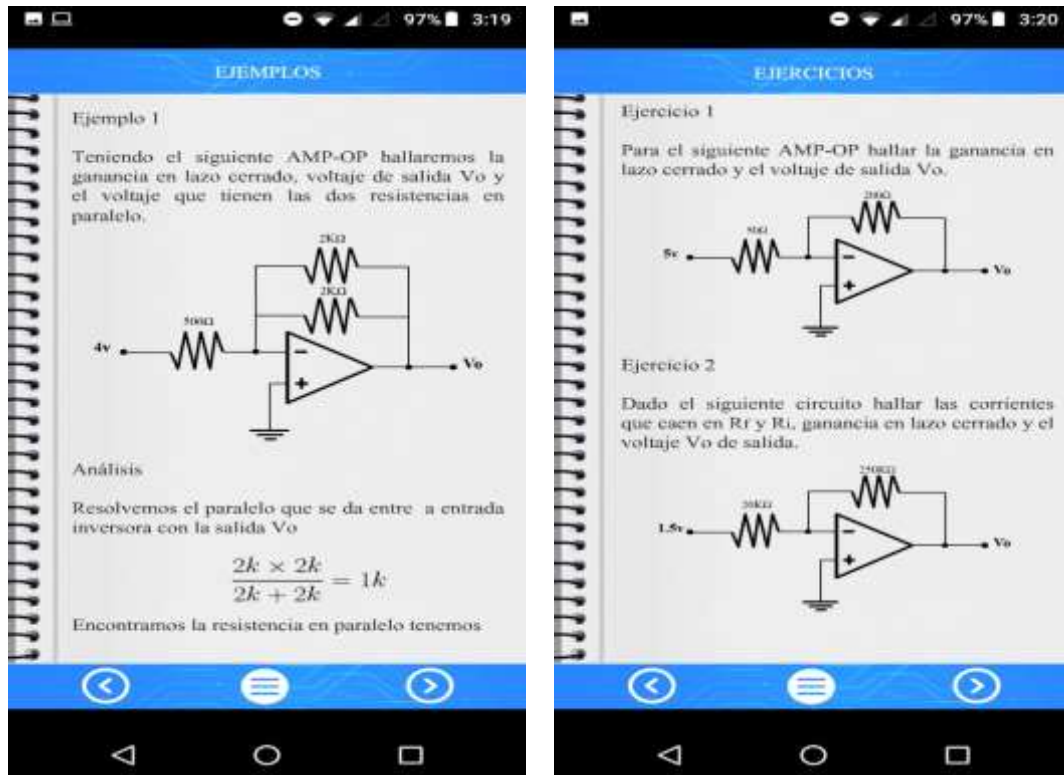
97% 3:19

EJEMPLOS

Ejemplo 1

Teniendo el siguiente AMP-OP hallaremos la ganancia en lazo cerrado, voltaje de salida Vo y el voltaje que tienen las dos resistencias en paralelo.

2KΩ
2KΩ
500Ω
4v
Vo

Análisis

Resolvemos el paralelo que se da entre a entrada inversora con la salida Vo

$\frac{2k \times 2k}{2k + 2k} = 1k$

Encontramos la resistencia en paralelo tenemos

97% 3:20

EJERCICIOS

Ejercicio 1

Para el siguiente AMP-OP hallar la ganancia en lazo cerrado y el voltaje de salida Vo.

200Ω
50Ω
5v
Vo

Ejercicio 2

Dado el siguiente circuito hallar las corrientes que caen en Rf y Ri, ganancia en lazo cerrado y el voltaje Vo de salida.

250KΩ
20KΩ
1.5v
Vo